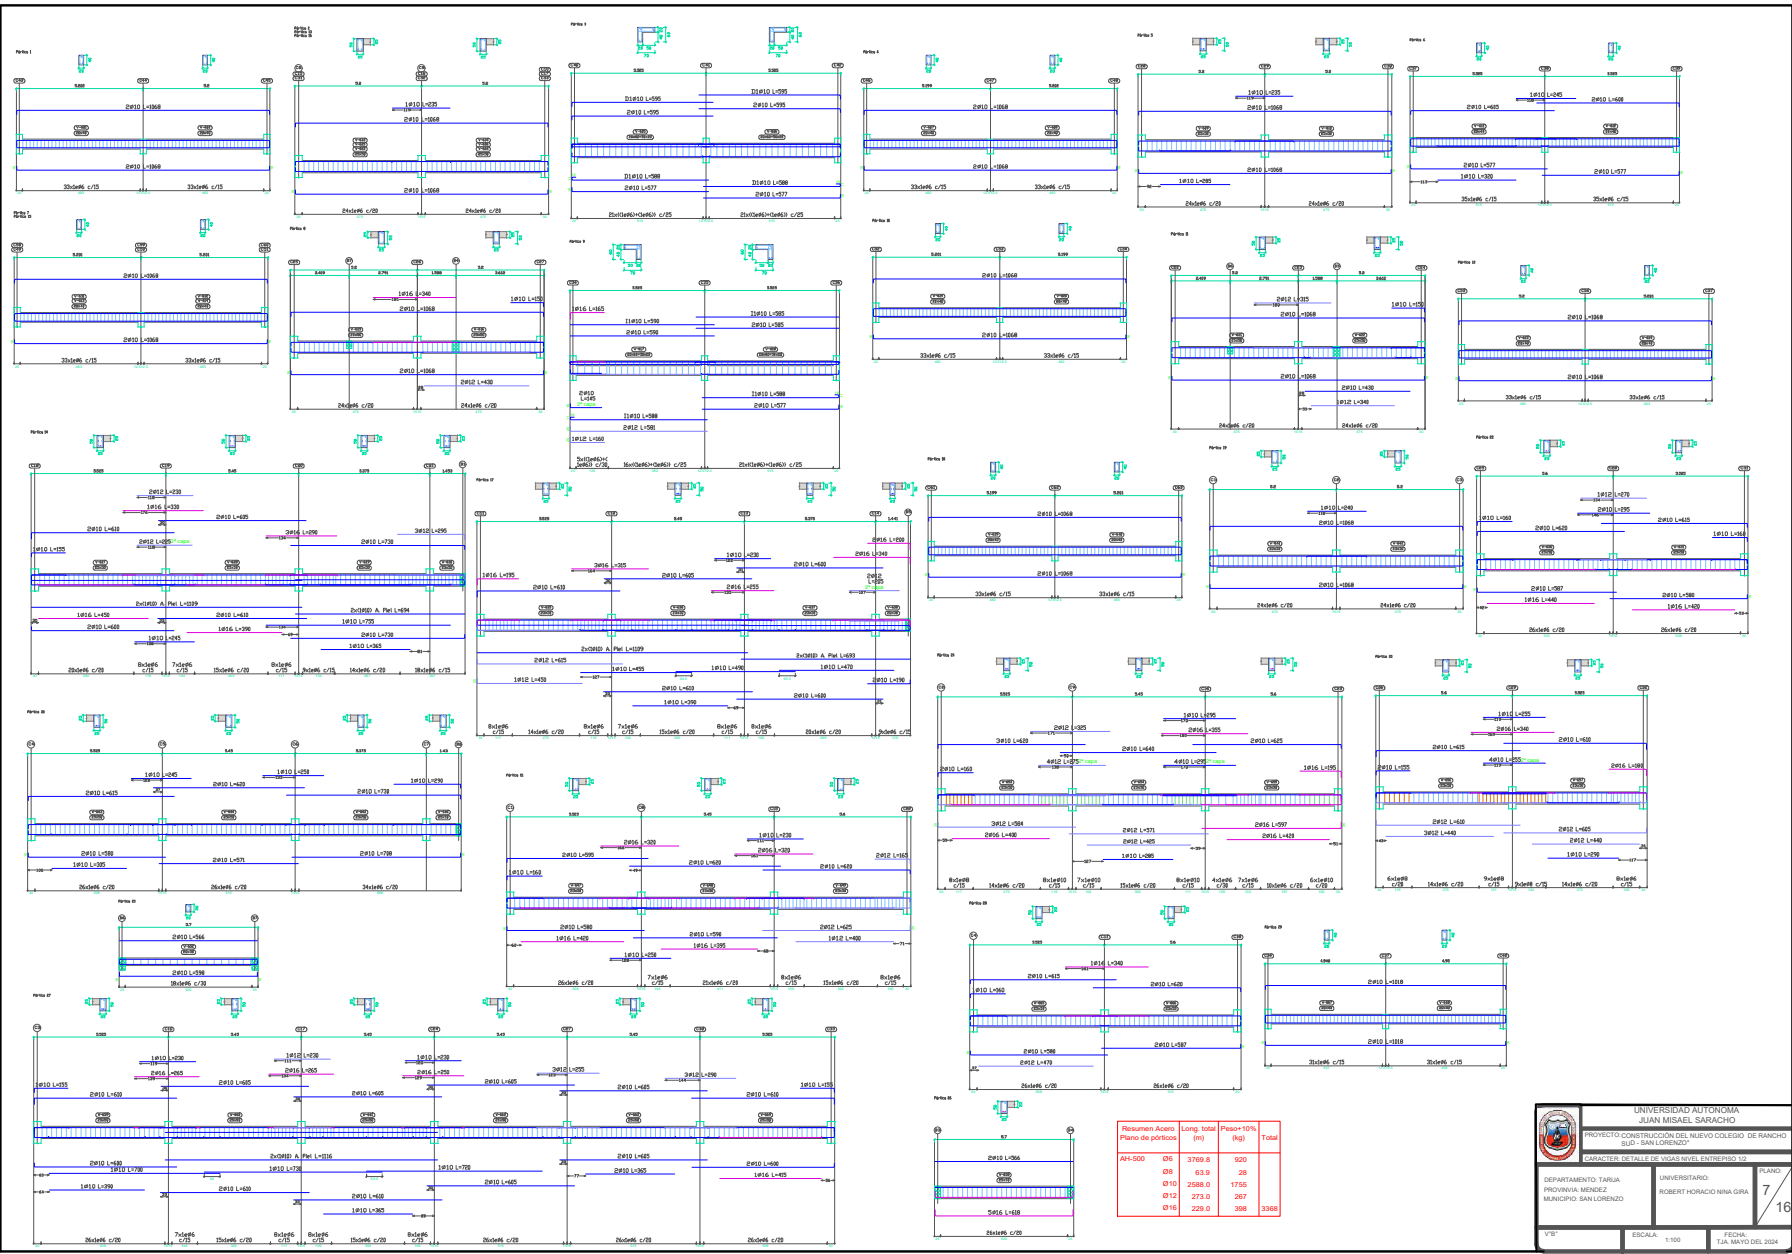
| Resumen Acero Plano de pórticos | | Long. total (m) | Peso+10% (kg) | Total |
|---|---|---|---|---|
| AH-500 | Ø6 | 3769.8 | 920 | |
| | Ø8 | 63.9 | 28 | |
| | Ø10 | 2588.0 | 1755 | |
| | Ø12 | 273.0 | 267 | |
| | Ø16 | 229.0 | 398 | 3368 |

UNIVERSIDAD AUTONOMA JUAN MISAEL SARACHO

PROYECTO: CONSTRUCCIÓN DEL NUEVO COLEGIO DE RANCHO SUD - SAN LORENZO"

CARACTER: DETALLE DE VIGAS NIVEL ENTREPISO 1/2

DEPARTAMENTO: TARIJA
PROVINVIA: MENDEZ
MUNICIPIO: SAN LORENZO

UNIVERSITARIO:
ROBERT HORACIO NINA GIRA

PLANO:
7/16

V"B"

ESCALA: 1:100

FECHA: TJA. MAYO DEL 2024

2Ø10 L=1068
2Ø10 L=1068
33x1eØ6 c/15
33x1eØ6 c/15
1Ø10 L=235
2Ø10 L=1068
2Ø10 L=1068
24x1eØ6 c/20
24x1eØ6 c/20
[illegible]